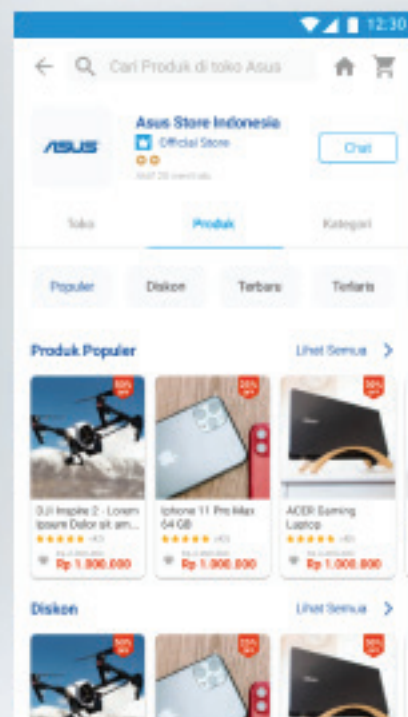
12:30

Cari Produk di toko Asus

ASUS

Asus Store Indonesia

Official Store

Aktif 20 menit lalu

Chat

Toko

Produk

Kategori

Populer

Diskon

Terbaru

Terlaris

Produk Populer

Lihat Semua

50% OFF

25% OFF

50% OFF

DJI Inspire 2 - Lorem Ipsum Dolor sit am...

★★★★★ (40)

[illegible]

Rp 1.000.000

Iphone 11 Pro Max 64 GB

★★★★★ (40)

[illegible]

Rp 1.000.000

ACER Gaming Laptop

★★★★★ (40)

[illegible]

Rp 1.000.000

Diskon

Lihat Semua

50% OFF

25% OFF

50% OFF